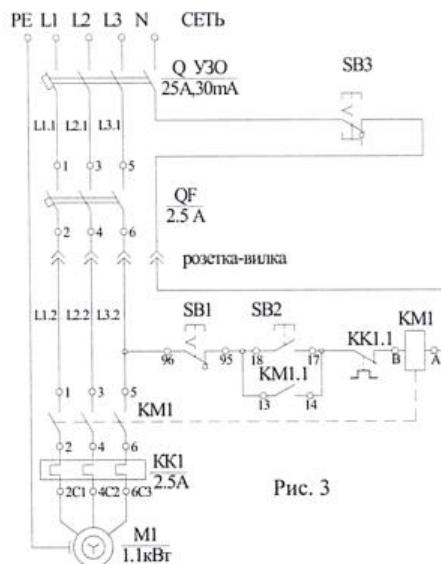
PE L1 L2 L3 N СЕТЬ

Q УЗО
25A,30mA

SB3

L1.1 L2.1 L3.1

1 3 5

QF
2.5 A

2 4 6

розетка-вилка

L1.2 L2.2 L3.2

SB1 SB2

96 95 18 17

KK1.1

KM1

B A

KM1.1

13 14

1 3 5

KM1

2 4 6

KK1
2.5A

2C1 4C2 6C3

Рис. 3

M1
1.1кВт